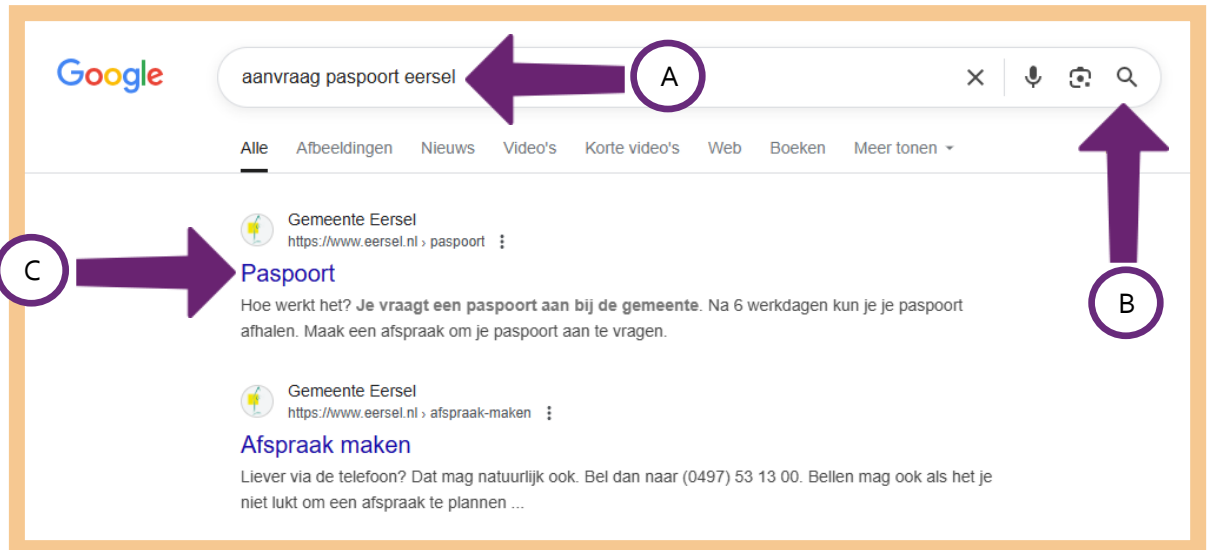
Google

aanvraag paspoort eersel

A

Alle Afbeeldingen Nieuws Video's Korte video's Web Boeken Meer tonen

B

C

Gemeente Eersel
https://www.eersel.nl › paspoort

Paspoort

Hoe werkt het? **Je vraagt een paspoort aan bij de gemeente**. Na 6 werkdagen kun je je paspoort afhalen. Maak een afspraak om je paspoort aan te vragen.

Gemeente Eersel
https://www.eersel.nl › afspraak-maken

Afspraak maken

Liever via de telefoon? Dat mag natuurlijk ook. Bel dan naar (0497) 53 13 00. Bellen mag ook als het je niet lukt om een afspraak te plannen ...